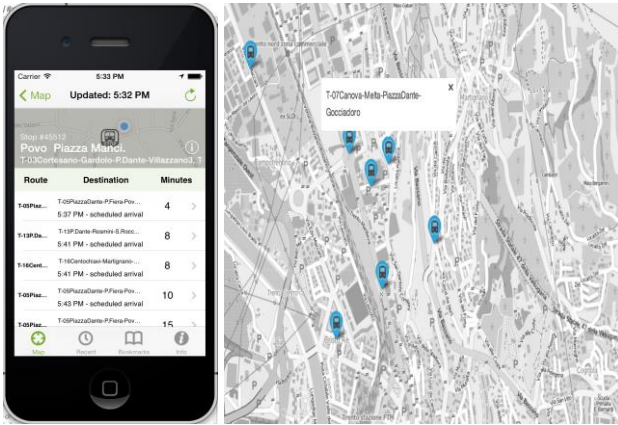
Carrier
5:33 PM
Map
Updated: 5:32 PM
Stop #45512
Povo Piazza Manci.
T-03Cortesano-Gardolo-P.Dante-Villazzano3, T

| Route | Destination | Minutes |
|---|---|---|
| T-05Piaz... | T-05PiazzaDante-P.Fiera-Pov... 5:37 PM - scheduled arrival | 4 |
| T-13P.Da... | T-13P.Dante-Roamini-S.Rocc... 5:41 PM - scheduled arrival | 8 |
| T-16Cent... | T-16Centochiavi-Martignano-... 5:41 PM - scheduled arrival | 8 |
| T-05Piaz... | T-05PiazzaDante-P.Fiera-Pov... 5:43 PM - scheduled arrival | 10 |
| T-05Piaz... | T-05PiazzaDante-P.Fiera-Pov... | 15 |

Map
Recent
Bookmarks
Info

T-07Canova-Melta-PiazzaDante-Gocciadoro
x